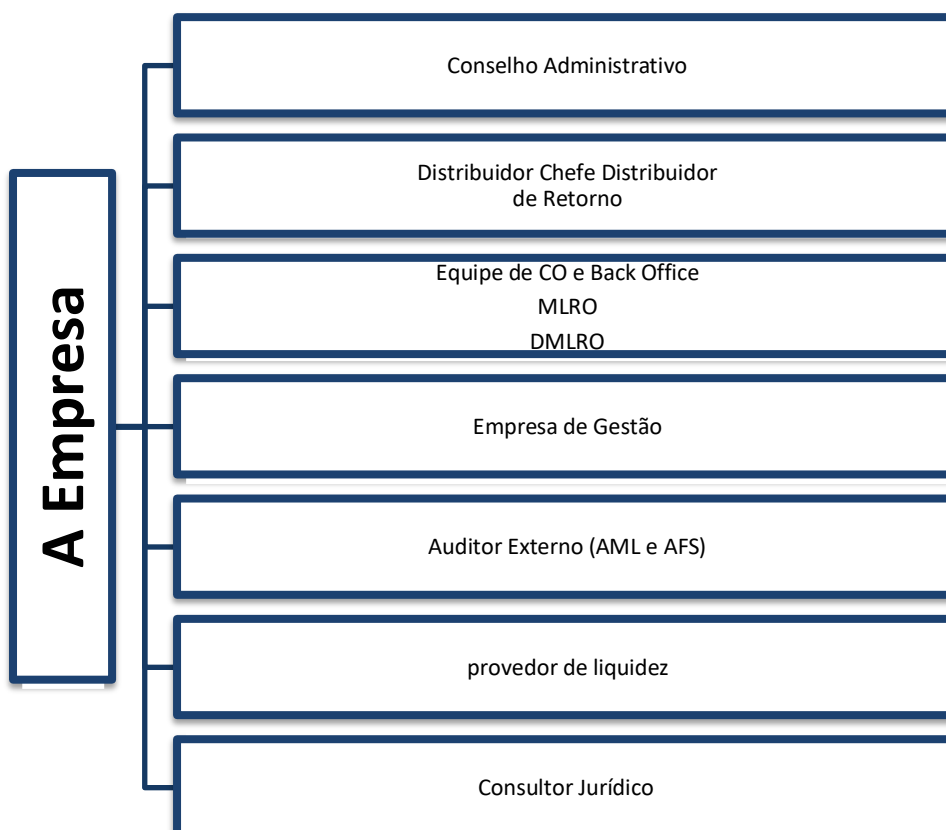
A Empresa

Conselho Administrativo

Distribuidor Chefe Distribuidor de Retorno

Equipe de CO e Back Office
MLRO
DMLRO

Empresa de Gestão

Auditor Externo (AML e AFS)

provedor de liquidez

Consultor Jurídico